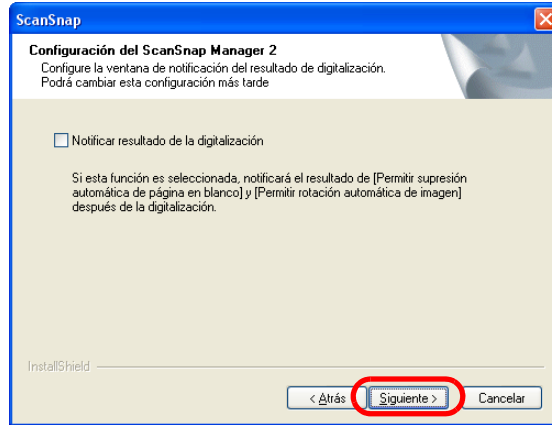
ScanSnap

Configuración del ScanSnap Manager 2
Configure la ventana de notificación del resultado de digitalización.
Podrá cambiar esta configuración más tarde

Notificar resultado de la digitalización

Si esta función es seleccionada, notificará el resultado de [Permitir supresión automática de página en blanco] y [Permitir rotación automática de imagen] después de la digitalización.

InstallShield

< Atrás | Siguiente > | Cancelar